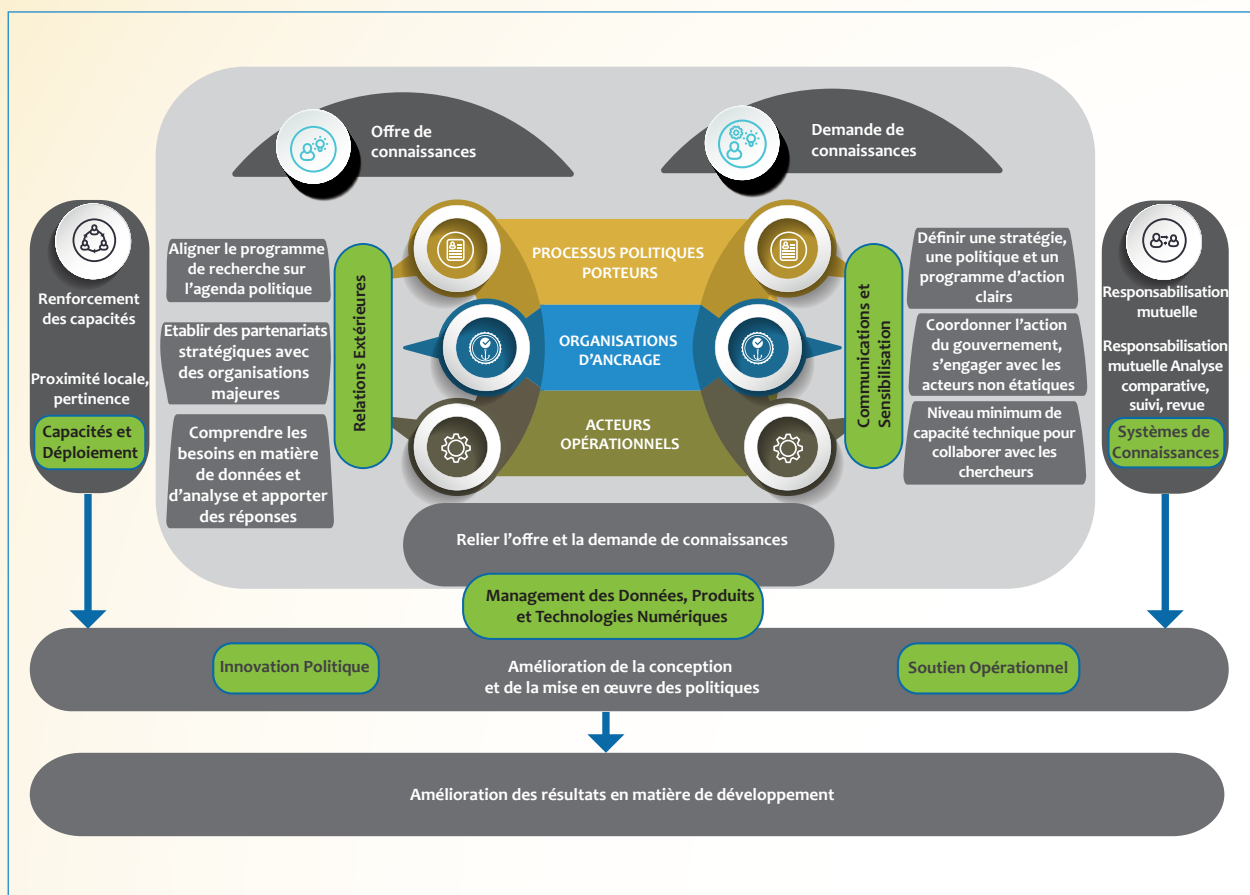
Offre de connaissances

Demande de connaissances

Renforcement des capacités

Proximité locale, pertinence

Capacités et Déploiement

Aligner le programme de recherche sur l'agenda politique

Etablir des partenariats stratégiques avec des organisations majeures

Comprendre les besoins en matière de données et d'analyse et apporter des réponses

Relations Extérieures

PROCESSUS POLITIQUES PORTEURS

ORGANISATIONS D'ANCRAGE

ACTEURS OPÉRATIONNELS

Communications et Sensibilisation

Définir une stratégie, une politique et un programme d'action clairs

Coordonner l'action du gouvernement, s'engager avec les acteurs non étatiques

Niveau minimum de capacité technique pour collaborer avec les chercheurs

Responsabilisation mutuelle

Responsabilisation mutuelle Analyse comparative, suivi, revue

Systèmes de Connaissances

Relier l'offre et la demande de connaissances

Management des Données, Produits et Technologies Numériques

Innovation Politique

Amélioration de la conception et de la mise en œuvre des politiques

Soutien Opérationnel

Amélioration des résultats en matière de développement